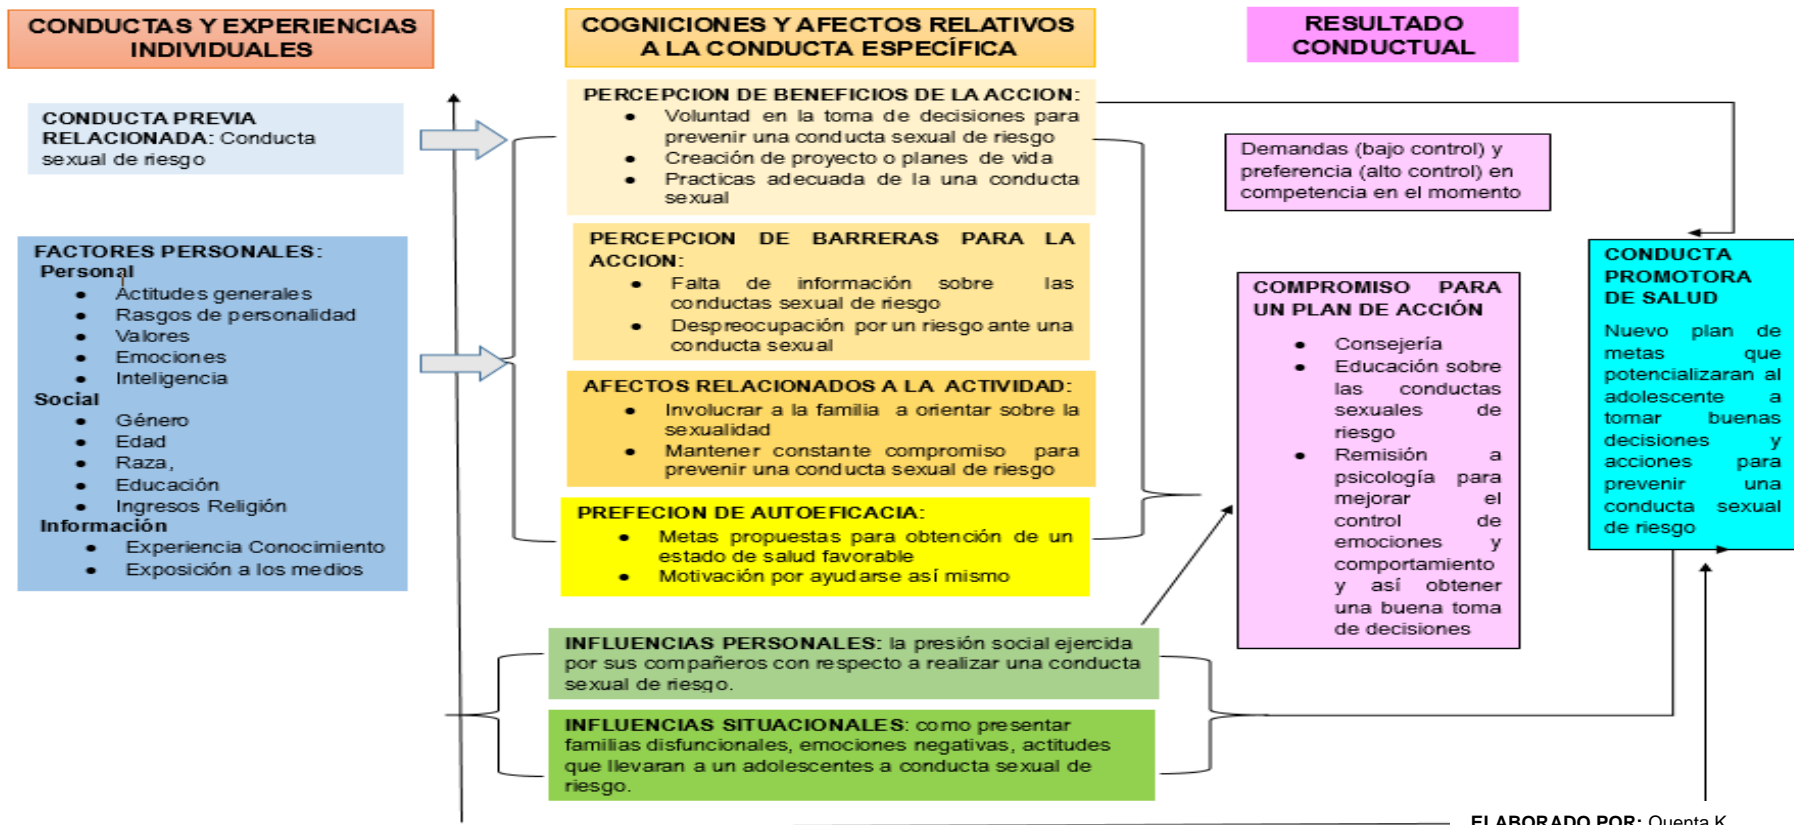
CONDUCTAS Y EXPERIENCIAS INDIVIDUALES

COGNICIONES Y AFECTOS RELATIVOS A LA CONDUCTA ESPECÍFICA

RESULTADO CONDUCTUAL

CONDUCTA PREVIA RELACIONADA: Conducta sexual de riesgo

FACTORES PERSONALES:
Personal
- Actitudes generales
- Rasgos de personalidad
- Valores
- Emociones
- Inteligencia
Social
- Género
- Edad
- Raza,
- Educación
- Ingresos Religión
Información
- Experiencia Conocimiento
- Exposición a los medios

PERCEPCION DE BENEFICIOS DE LA ACCION:
- Voluntad en la toma de decisiones para prevenir una conducta sexual de riesgo
- Creación de proyecto o planes de vida
- Practicas adecuada de la una conducta sexual

PERCEPCION DE BARRERAS PARA LA ACCION:
- Falta de información sobre las conductas sexual de riesgo
- Despreocupación por un riesgo ante una conducta sexual

AFECTOS RELACIONADOS A LA ACTIVIDAD:
- Involucrar a la familia a orientar sobre la sexualidad
- Mantener constante compromiso para prevenir una conducta sexual de riesgo

PREFECION DE AUTOEFICACIA:
- Metas propuestas para obtención de un estado de salud favorable
- Motivación por ayudarse así mismo

INFLUENCIAS PERSONALES: la presión social ejercida por sus compañeros con respecto a realizar una conducta sexual de riesgo.

INFLUENCIAS SITUACIONALES: como presentar familias disfuncionales, emociones negativas, actitudes que llevaran a un adolescentes a conducta sexual de riesgo.

Demandas (bajo control) y preferencia (alto control) en competencia en el momento

COMPROMISO PARA UN PLAN DE ACCIÓN
- Consejería
- Educación sobre las conductas sexuales de riesgo
- Remisión a psicología para mejorar el control de emociones y comportamiento y así obtener una buena toma de decisiones

CONDUCTA PROMOTORA DE SALUD
Nuevo plan de metas que potencializaran al adolescente a tomar buenas decisiones y acciones para prevenir una conducta sexual de riesgo

ELABORADO POR: Quenta K